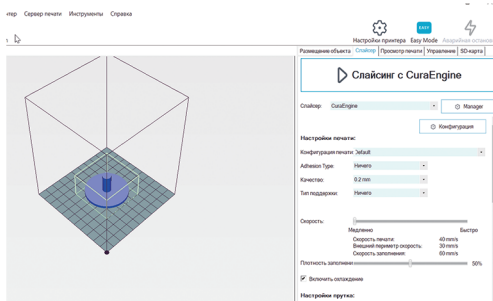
тер Сервер печати Инструменты Справка

Настройки принтера
EASY
Easy Mode
Аварийная останов

Размещение объекта Слайсер Просмотр печати Управление SD-карта

Слайсинг с CuraEngine

Слайсер: CuraEngine
Manager
Конфигурация

Настройки печати:
Конфигурация печати: Default
Adhesion Type: Ничего
Качество: 0.2 mm
Тип поддержки: Ничего

Скорость:
Медленно
Быстро
Скорость печати: 40 mm/s
Внешний периметр скорость: 30 mm/s
Скорость заполнения: 60 mm/s

Плотность заполнен 50%
Включить охлаждение

Настройки прутка: